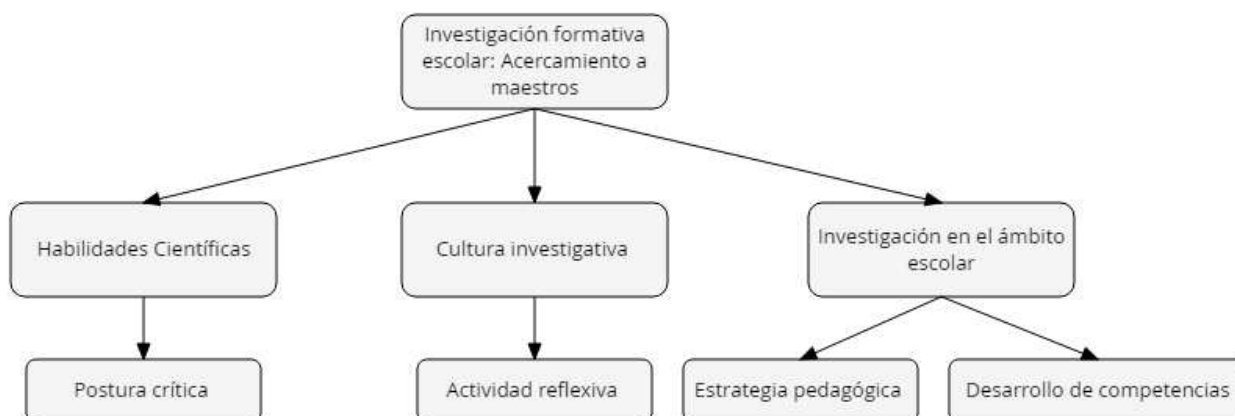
Investigación formativa escolar: Acercamiento a maestros

Habilidades Científicas

Cultura investigativa

Investigación en el ámbito escolar

Postura crítica

Actividad reflexiva

Estrategia pedagógica

Desarrollo de competencias